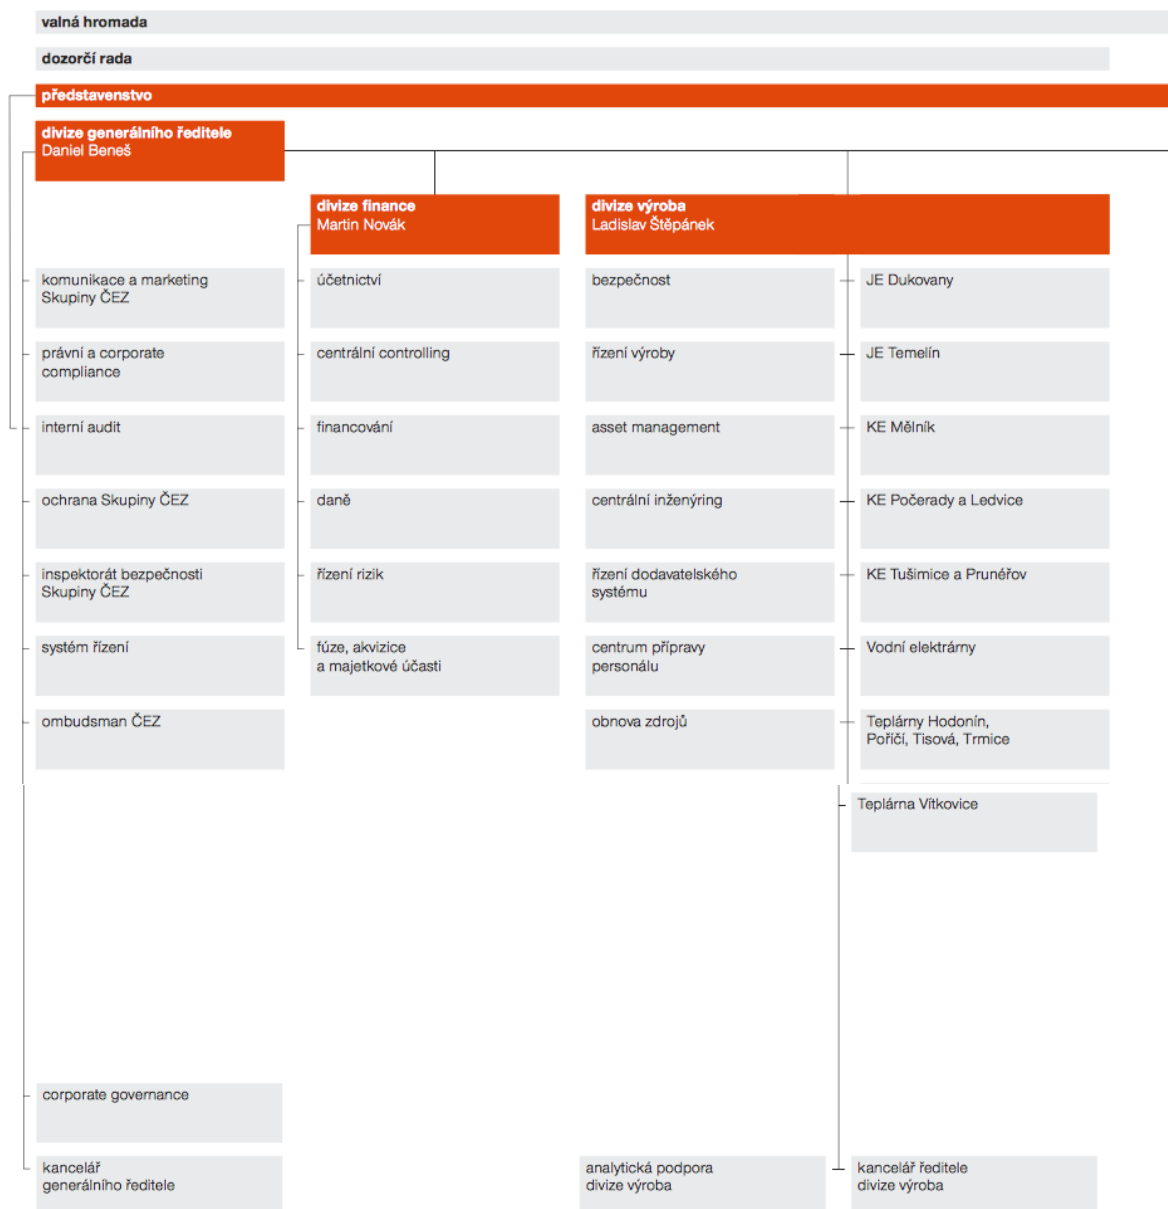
valná hromada

dozorčí rada

představenstvo

divize generálního ředitele
Daniel Beneš

divize finance
Martin Novák

divize výroba
Ladislav Štěpánek

komunikace a marketing Skupiny ČEZ

právní a corporate compliance

interní audit

ochrana Skupiny ČEZ

inspektorát bezpečnosti Skupiny ČEZ

systém řízení

ombudsman ČEZ

účetnictví

centrální controlling

financování

daně

řízení rizik

fúze, akvizice a majetkové účasti

bezpečnost

řízení výroby

asset management

centrální inženýring

řízení dodavatelského systému

centrum přípravy personálu

obnova zdrojů

JE Dukovany

JE Temelín

KE Mělník

KE Počerady a Ledvice

KE Tušimice a Prunéřov

Vodní elektrárny

Teplárny Hodonín, Poříčí, Tisová, Trmice

Teplárna Vítkovice

corporate governance

kancelář generálního ředitele

analytická podpora divize výroba

kancelář ředitele divize výroba